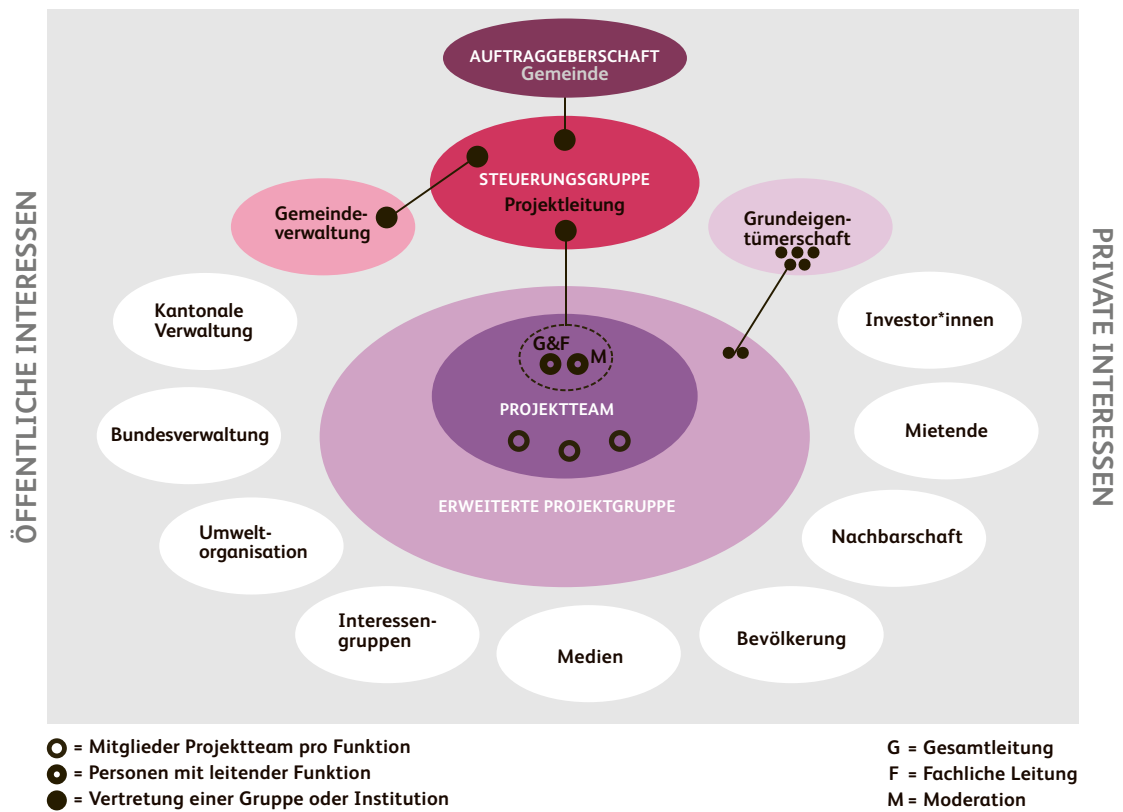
ÖFFENTLICHE INTERESSEN

AUFTRAGGEBERSCHAFT
Gemeinde

STEUERUNGSGRUPPE
Projektleitung

Gemeindeverwaltung

Grundeigentümerschaft

PRIVATE INTERESSEN

Kantonale Verwaltung

Investor*innen

G&F M

PROJEKTTEAM

Bundesverwaltung

Mietende

ERWEITERTE PROJEKTGRUPPE

Umweltorganisation

Nachbarschaft

Interessengruppen

Medien

Bevölkerung

= Mitglieder Projektteam pro Funktion
= Personen mit leitender Funktion
= Vertretung einer Gruppe oder Institution

G = Gesamtleitung
F = Fachliche Leitung
M = Moderation